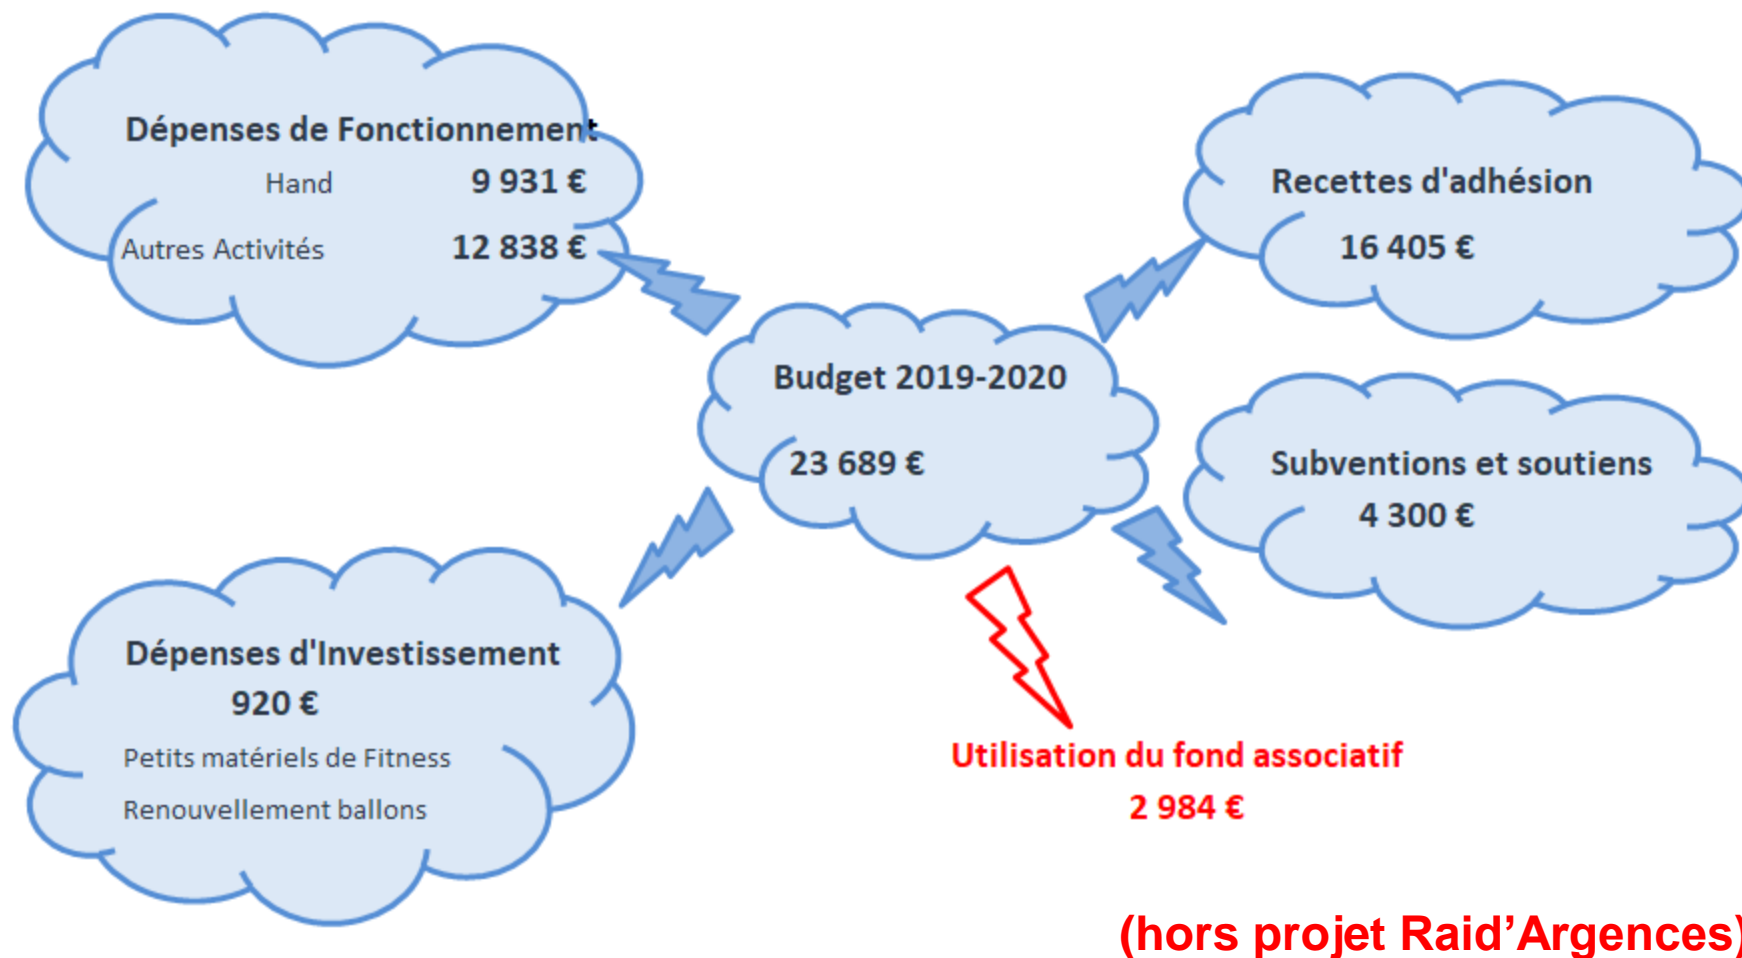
Dépenses de Fonctionnement
Hand 9 931 €
Autres Activités 12 838 €

Recettes d'adhésion
16 405 €

Budget 2019-2020
23 689 €

Subventions et soutiens
4 300 €

Dépenses d'Investissement
920 €
Petits matériels de Fitness
Renouvellement ballons

Utilisation du fond associatif
2 984 €

(hors projet Raid'Argences)